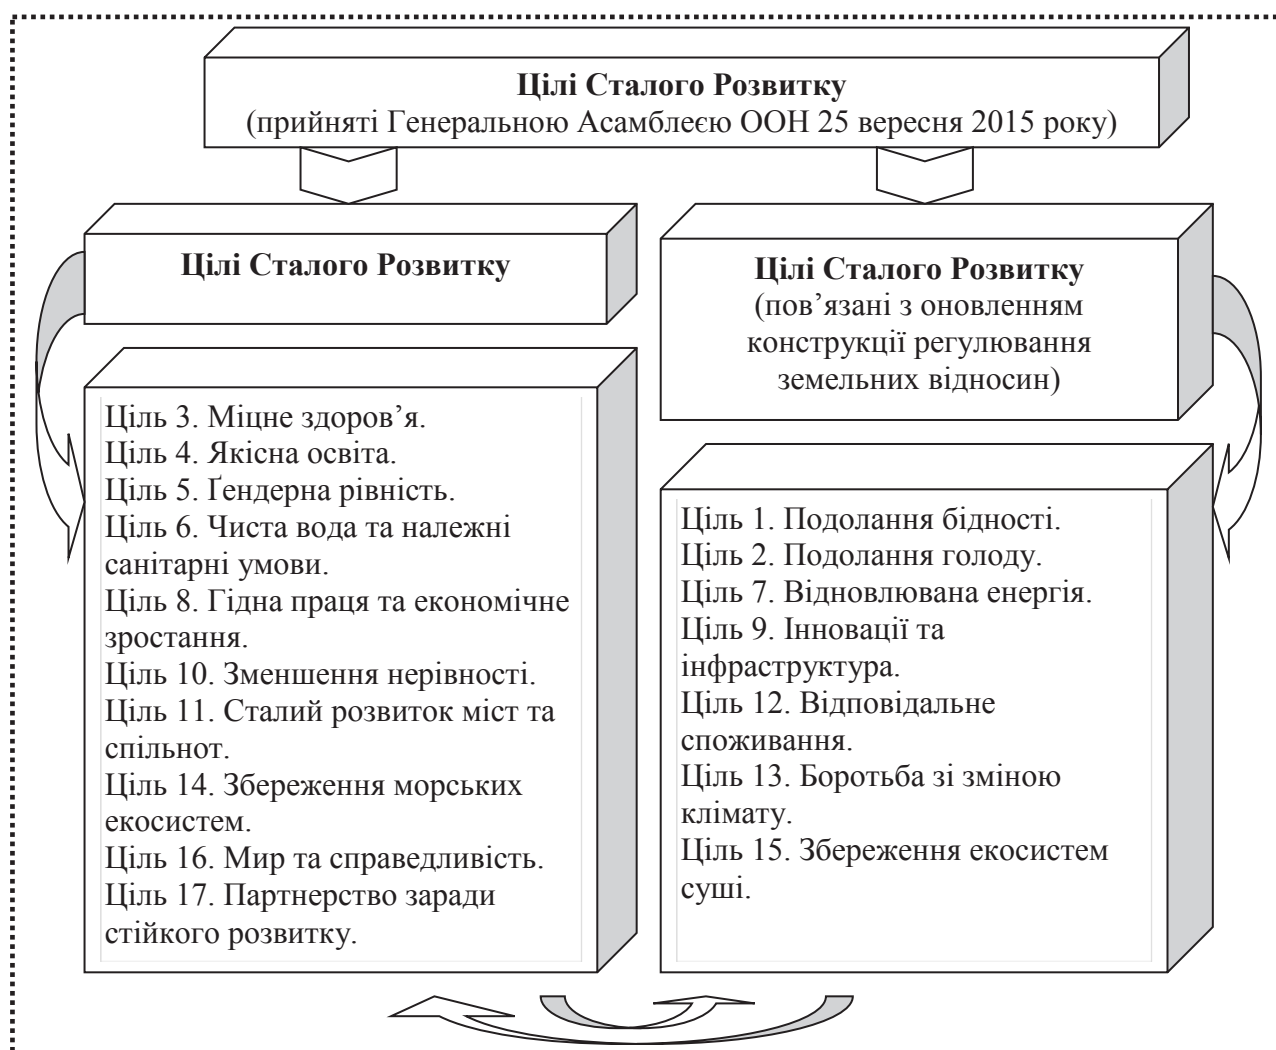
**Цілі Сталого Розвитку**
(прийняті Генеральною Асамблеєю ООН 25 вересня 2015 року)

**Цілі Сталого Розвитку**

Ціль 3. Міцне здоров’я.
Ціль 4. Якісна освіта.
Ціль 5. Ґендерна рівність.
Ціль 6. Чиста вода та належні санітарні умови.
Ціль 8. Гідна праця та економічне зростання.
Ціль 10. Зменшення нерівності.
Ціль 11. Сталий розвиток міст та спільнот.
Ціль 14. Збереження морських екосистем.
Ціль 16. Мир та справедливість.
Ціль 17. Партнерство заради стійкого розвитку.

**Цілі Сталого Розвитку**
(пов’язані з оновленням конструкції регулювання земельних відносин)

Ціль 1. Подолання бідності.
Ціль 2. Подолання голоду.
Ціль 7. Відновлювана енергія.
Ціль 9. Інновації та інфраструктура.
Ціль 12. Відповідальне споживання.
Ціль 13. Боротьба зі зміною клімату.
Ціль 15. Збереження екосистем суші.